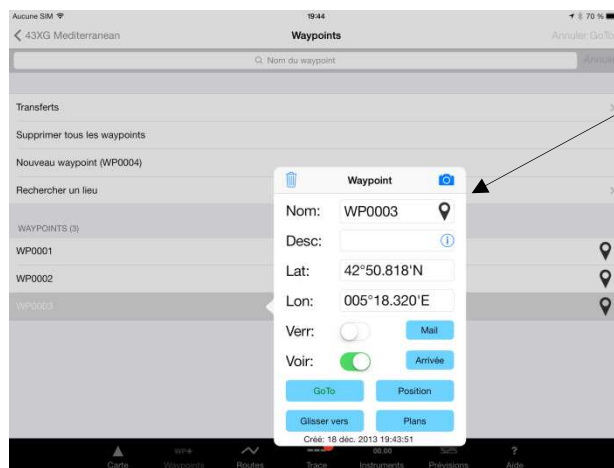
Aucune SIM
19:44
70 %

43XG Mediterranean
Waypoints
Annuler GoTo

Nom du waypoint
Annuler

Transferts
Supprimer tous les waypoints
Nouveau waypoint (WP0004)
Rechercher un lieu

WAYPOINTS (3)
WP0001
WP0002
WP0003

Waypoint
Nom: WP0003
Desc:
Lat: 42°50.818'N
Lon: 005°18.320'E
Verr:
Mail
Voir:
Arrivée
GoTo
Position
Glisser vers
Plans
Créé: 18 déc. 2013 19:43:51

Carte
Waypoints
Routes
Trace
Instruments
Prévisions
Aide